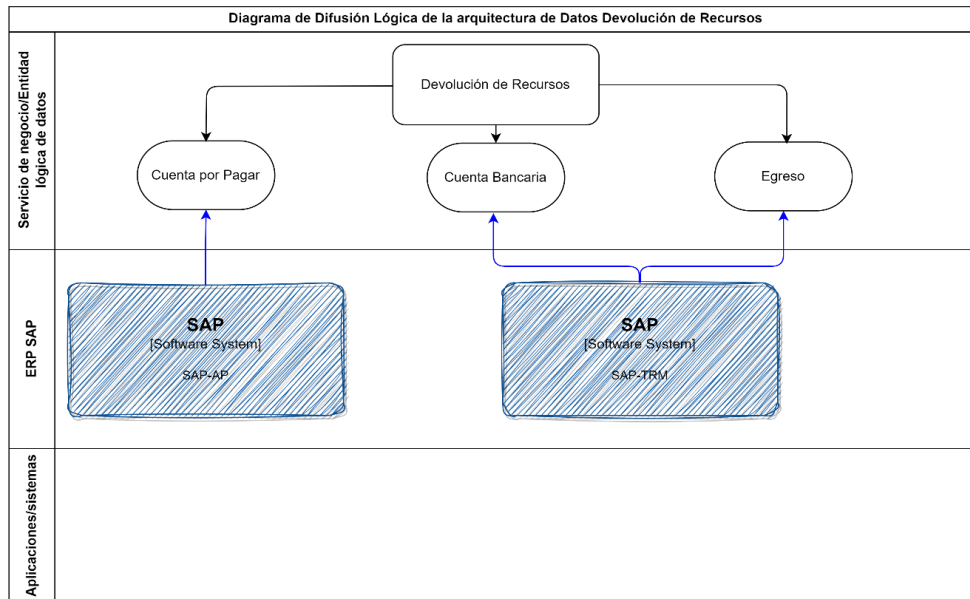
Diagrama de Difusión Lógica de la arquitectura de Datos Devolución de Recursos

Servicio de negocio/Entidad lógica de datos

Devolución de Recursos

Cuenta por Pagar

Cuenta Bancaria

Egreso

ERP SAP

SAP
[Software System]
SAP-AP

SAP
[Software System]
SAP-TRM

Aplicaciones/sistemas